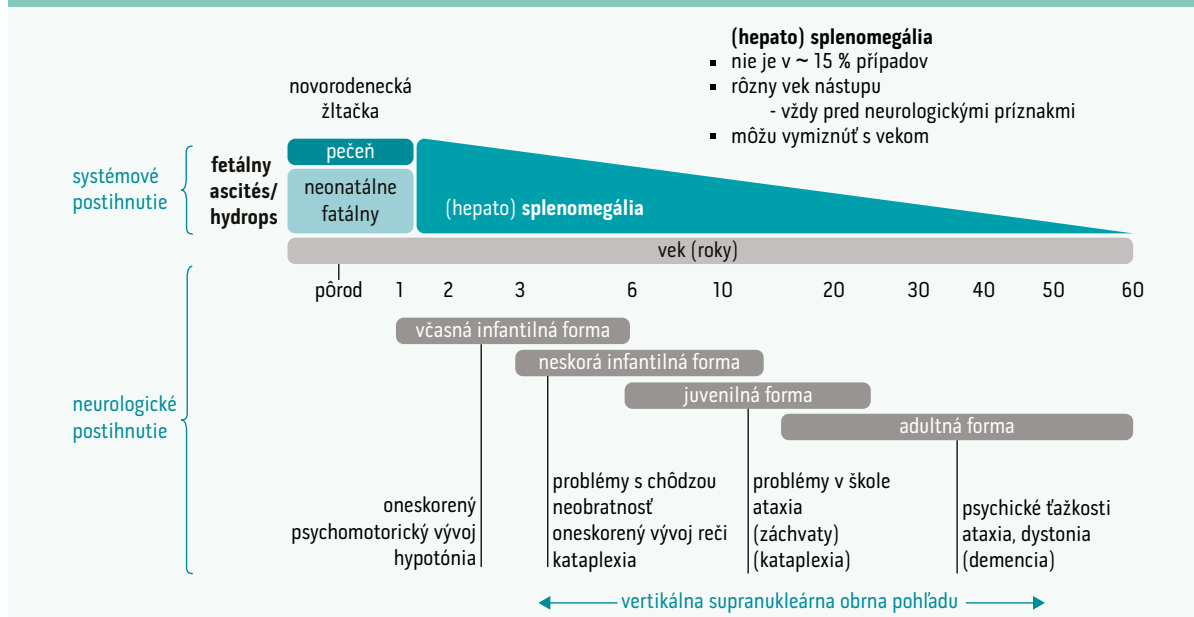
(hepato) splenomegália
- nie je v ~ 15 % prípadov
- rôzny vek nástupu
  - vždy pred neurologickými príznakmi
- môžu vymiznúť s vekom

novorodenecká žltačka

systémové postihnutie

fetálny ascités/ hydrops

pečeň

neonatálne fatálny

(hepato) splenomegália

vek (roky)

pôrod 1 2 3 6 10 20 30 40 50 60

neurologické postihnutie

včasná infantilná forma

neskorá infantilná forma

juvenilná forma

adultná forma

oneskorený psychomotorický vývoj hypotónia

problémy s chôdzou neobratnosť oneskorený vývoj reči kataplexia

problémy v škole ataxia (záchvaty) (kataplexia)

psychické ťažkosti ataxia, dystonia (demencia)

vertikálna supranukleárna obrna pohľadu